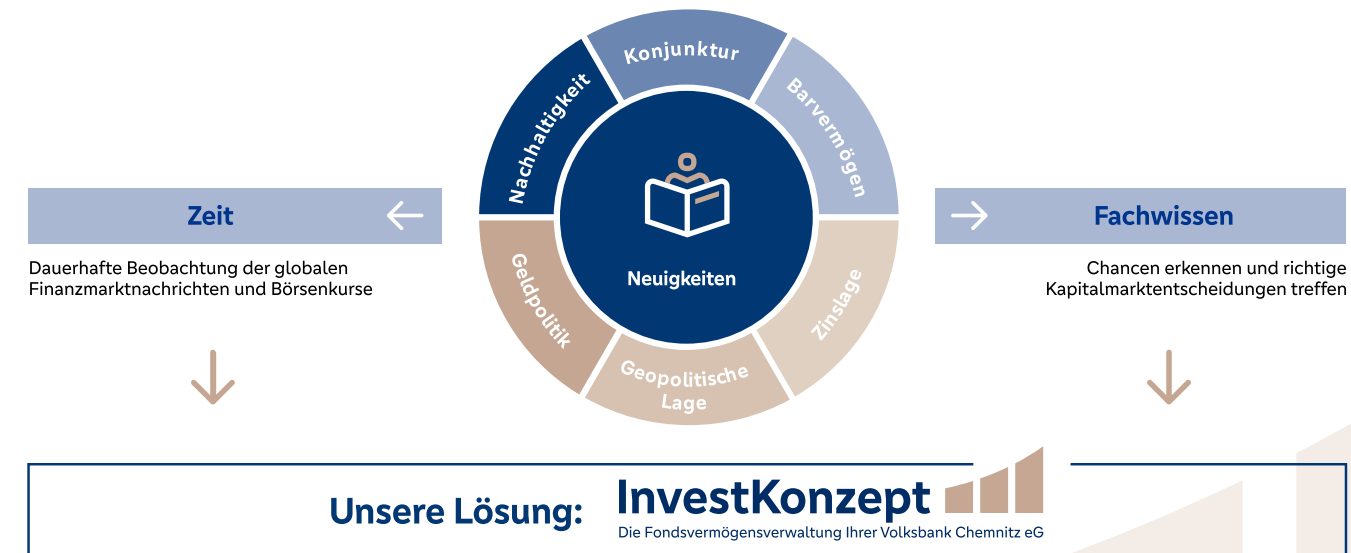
Zeit

Dauerhafte Beobachtung der globalen Finanzmarktnachrichten und Börsenkurse

Konjunktur

Barvermögen

Zinslage

Geopolitische Lage

Geldpolitik

Nachhaltigkeit

Neuigkeiten

Fachwissen

Chancen erkennen und richtige Kapitalmarktentscheidungen treffen

Unsere Lösung: InvestKonzept

Die Fondsvermögensverwaltung Ihrer Volksbank Chemnitz eG